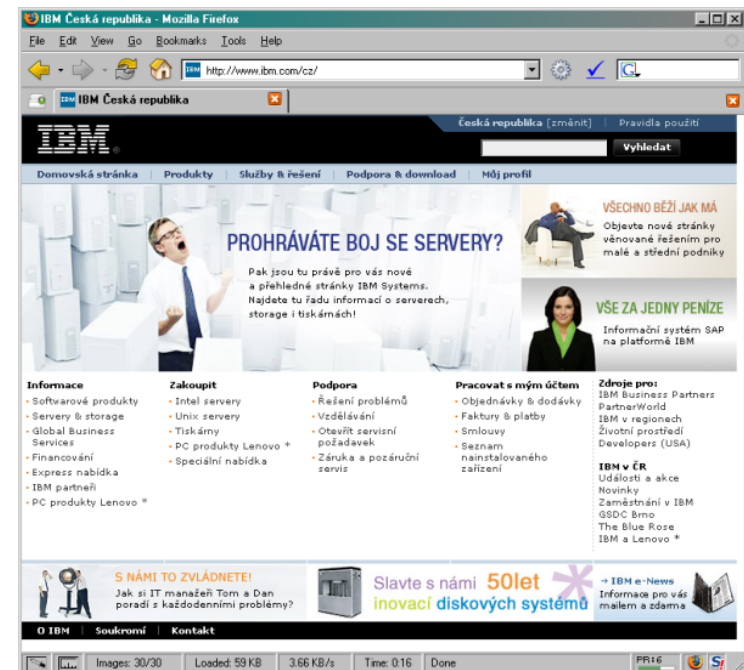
IBM Česká republika - Mozilla Firefox

File Edit View Go Bookmarks Tools Help

http://www.ibm.com/cz/

G

IBM Česká republika

Česká republika [změnit] | Pravidla použití

IBM

Vyhledat

Domovská stránka | Produkty | Služby & řešení | Podpora & download | Můj profil

PROHRÁVÁTE BOJ SE SERVERY?

Pak jsou tu právě pro vás nové a přehledné stránky IBM Systems. Najdete tu řadu informací o serverech, storage i tiskárnách!

VŠECHNO BĚŽÍ JAK MÁ

Objevte nové stránky věnované řešením pro malé a střední podniky

VŠE ZA JEDNY PENÍZE

Informační systém SAP na platformě IBM

Informace
› Softwarové produkty
› Servery & storage
› Global Business Services
› Financování
› Express nabídka
› IBM partneři
› PC produkty Lenovo *

Zakoupit
› Intel servery
› Unix servery
› Tiskárny
› PC produkty Lenovo *
› Speciální nabídka

Podpora
› Řešení problémů
› Vzdělávání
› Otevřít servisní požadavek
› Záruka a pozáruční servis

Pracovat s mým účtem
› Objednávky & dodávky
› Faktury & platby
› Smlouvy
› Seznam nainstalovaného zařízení

Zdroje pro:
IBM Business Partners
PartnerWorld
IBM v regionech
Životní prostředí
Developers (USA)

IBM v ČR
Události a akce
Novinky
Zaměstnání v IBM
GSDC Brno
The Blue Rose
IBM a Lenovo *

S NÁMI TO ZVLÁDNETE!
Jak si IT manažeři Tom a Dan poradí s každodenními problémy?

Slavte s námi 50let inovací diskových systémů

→ IBM e-News
Informace pro vás mailem a zdarma

O IBM | Soukromí | Kontakt

Images: 30/30 | Loaded: 59 KB | 3.66 KB/s | Time: 0:16 | Done | PR:6